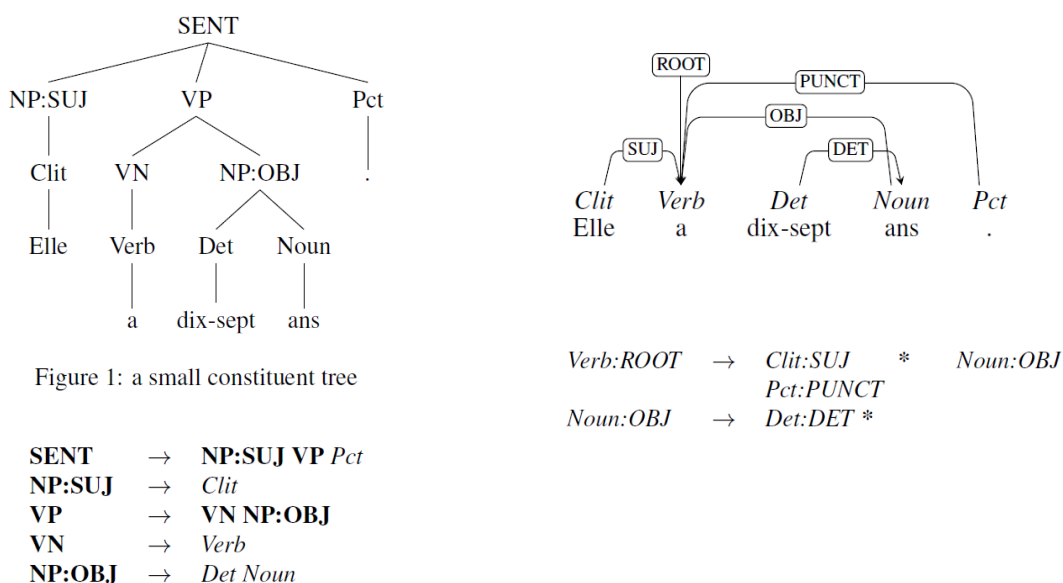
SENT

NP:SUJ VP Pct

Clit VN NP:OBJ .

Elle Verb Det Noun

a dix-sept ans

Figure 1: a small constituent tree

| | | |
|---|---|---|
| **SENT** | $\rightarrow$ | **NP:SUJ VP** *Pct* |
| **NP:SUJ** | $\rightarrow$ | *Clit* |
| **VP** | $\rightarrow$ | **VN NP:OBJ** |
| **VN** | $\rightarrow$ | *Verb* |
| **NP:OBJ** | $\rightarrow$ | *Det Noun* |

ROOT

PUNCT

OBJ

SUJ

DET

*Clit* *Verb* *Det* *Noun* *Pct*
Elle a dix-sept ans .

| | | |
|---|---|---|
| *Verb:ROOT* | $\rightarrow$ | *Clit:SUJ* * *Noun:OBJ* *Pct:PUNCT* |
| *Noun:OBJ* | $\rightarrow$ | *Det:DET* * |